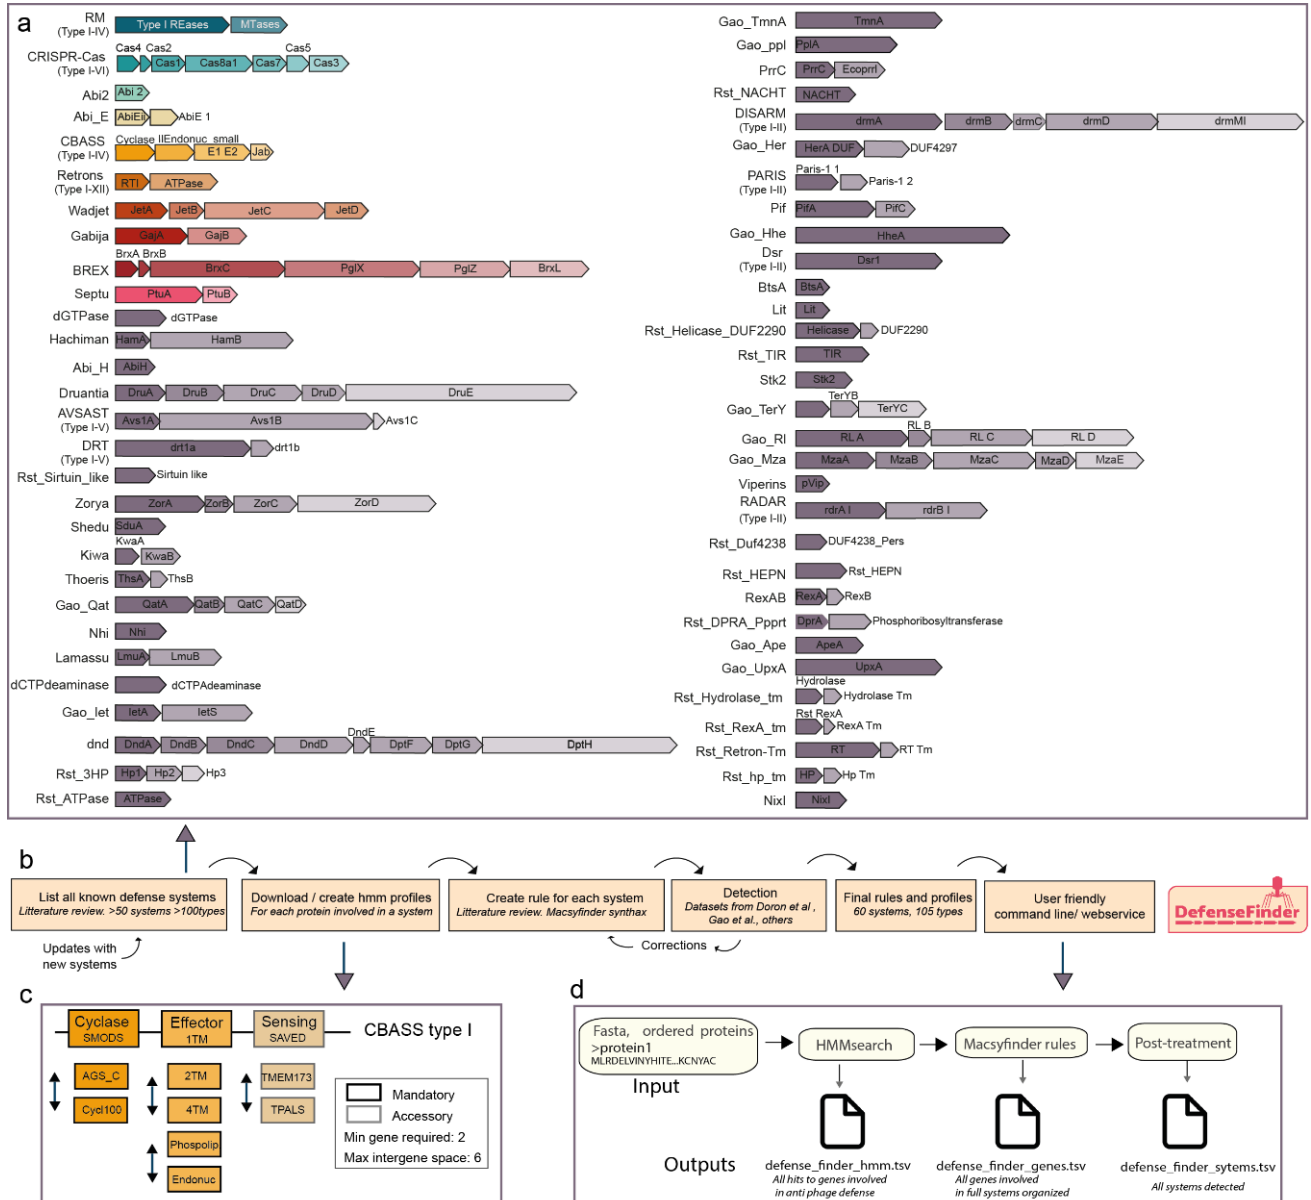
a

RM (Type I-IV) Type I REases MTases
CRISPR-Cas (Type I-VI) Cas4 Cas2 Cas1 Cas8a1 Cas7 Cas5 Cas3
Abi2 Abi 2
Abi_E AbiEii AbiE 1
CBASS (Type I-IV) Cyclase II Endonuc_small E1 E2 Jab
Retrons (Type I-XII) RTI ATPase
Wadjet JetA JetB JetC JetD
Gabija GajA GajB
BREX BrxA BrxB BrxC PglX PglZ BrxL
Septu PtuA PtuB
dGTPase dGTPase
Hachiman HamA HamB
Abi_H AbiH
Druantia DruA DruB DruC DruD DruE
AVSAST (Type I-V) Avs1A Avs1B Avs1C
DRT (Type I-V) drt1a drt1b
Rst_Sirtuin_like Sirtuin like
Zorya ZorA ZorB ZorC ZorD
Shedu SduA
Kiwa KwaA KwaB
Thoeris ThsA ThsB
Gao_Qat QatA QatB QatC QatD
Nhi Nhi
Lamassu LmuA LmuB
dCTPdeaminase dCTPAdeaminase
Gao_Iet IetA IetS
dnd DndA DndB DndC DndD DndE DptF DptG DptH
Rst_3HP Hp1 Hp2 Hp3
Rst_ATPase ATPase

Gao_TmnA TmnA
Gao_ppl PplA
PrrC PrrC Ecoprrl
Rst_NACHT NACHT
DISARM (Type I-II) drmA drmB drmC drmD drmMI
Gao_Her HerA DUF DUF4297
PARIS (Type I-II) Paris-1 1 Paris-1 2
Pif PifA PifC
Gao_Hhe HheA
Dsr (Type I-II) Dsr1
BtsA BtsA
Lit Lit
Rst_Helicase_DUF2290 Helicase DUF2290
Rst_TIR TIR
Stk2 Stk2
Gao_TerY TerYB TerYC
Gao_RI RL A RL B RL C RL D
Gao_Mza MzaA MzaB MzaC MzaD MzaE
Viperins pVip
RADAR (Type I-II) rdrA I rdrB I
Rst_Duf4238 DUF4238_Pers
Rst_HEPN Rst_HEPN
RexAB RexA RexB
Rst_DPRA_Pppt DprA Phosphoribosyltransferase
Gao_Ape ApeA
Gao_UpxA UpxA
Rst_Hydrolase_tm Hydrolase Hydrolase Tm
Rst_RexA_tm Rst RexA RexA Tm
Rst_Retron-Tm RT RT Tm
Rst_hp_tm HP Hp Tm
NixI NixI

b

List all known defense systems
Litterature review. >50 systems >100types
Download / create hmm profiles
For each protein involved in a system
Create rule for each system
Litterature review. Macsyfinder synthax
Detection
Datasets from Doron et al , Gao et al., others
Final rules and profiles
60 systems, 105 types
User friendly command line/ webservice
DefenseFinder
Updates with new systems
Corrections

c

Cyclase SMODS
Effector 1TM
Sensing SAVED
CBASS type I
AGS_C
Cycl100
2TM
4TM
Phospolip
Endonuc
TMEM173
TPALS
Mandatory
Accessory
Min gene required: 2
Max intergene space: 6

d

Fasta, ordered proteins
>protein1
MLRDELVINYHITE...KCNYAC
Input
HMMsearch
Macsyfinder rules
Post-treatment
Outputs
defense_finder_hmm.tsv
All hits to genes involved in anti phage defense
defense_finder_genes.tsv
All genes involved in full systems organized
defense_finder_sytems.tsv
All systems detected